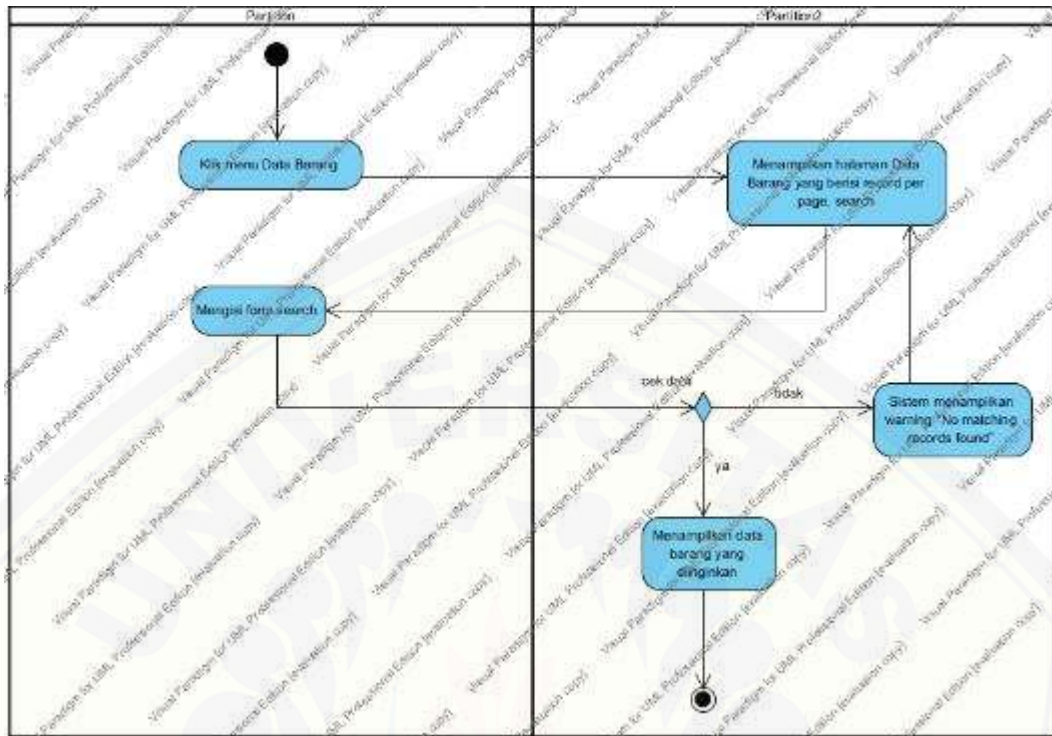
Partition

Partition2

Klik menu Data Barang

Menampilkan halaman Data Barang yang berisi record per page, search

Mengisi form search

cek data

tidak

Sistem menampilkan warning "No matching records found"

ya

Menampilkan data barang yang diinginkan

Visual Paradigm for UML Professional Edition (evaluation copy)